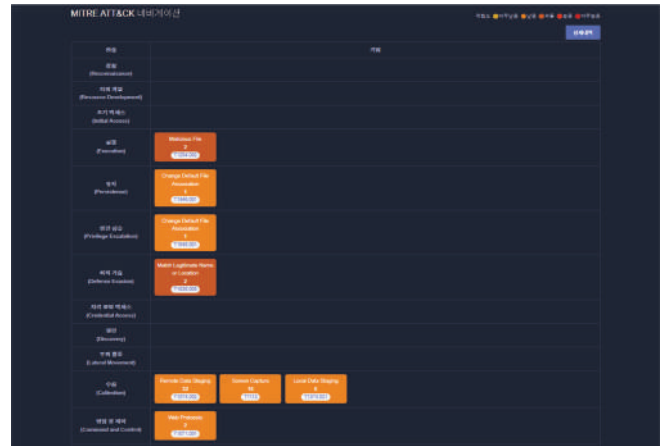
MITRE ATT&CK 네비게이션

위험도 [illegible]

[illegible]

| 전술 | 기법 |
|---|---|
| 정찰 (Reconnaissance) | |
| 자원 개발 (Resource Development) | |
| 초기 액세스 (Initial Access) | |
| 실행 (Execution) | Malicious File 2 T1204.002 |
| 지속 (Persistence) | Change Default File Association 1 T1546.001 |
| 권한 상승 (Privilege Escalation) | Change Default File Association 1 T1546.001 |
| 방어 회피 (Defense Evasion) | Match Legitimate Name or Location 2 T1036.005 |
| 자격 증명 액세스 (Credential Access) | |
| 검색 (Discovery) | |
| 측면 이동 (Lateral Movement) | |
| 수집 (Collection) | Remote Data Staging 12 T1074.002; Screen Capture 11 T1113; Local Data Staging 4 T1074.001 |
| 명령 및 제어 (Command and Control) | Web Protocols 2 T1071.001 |